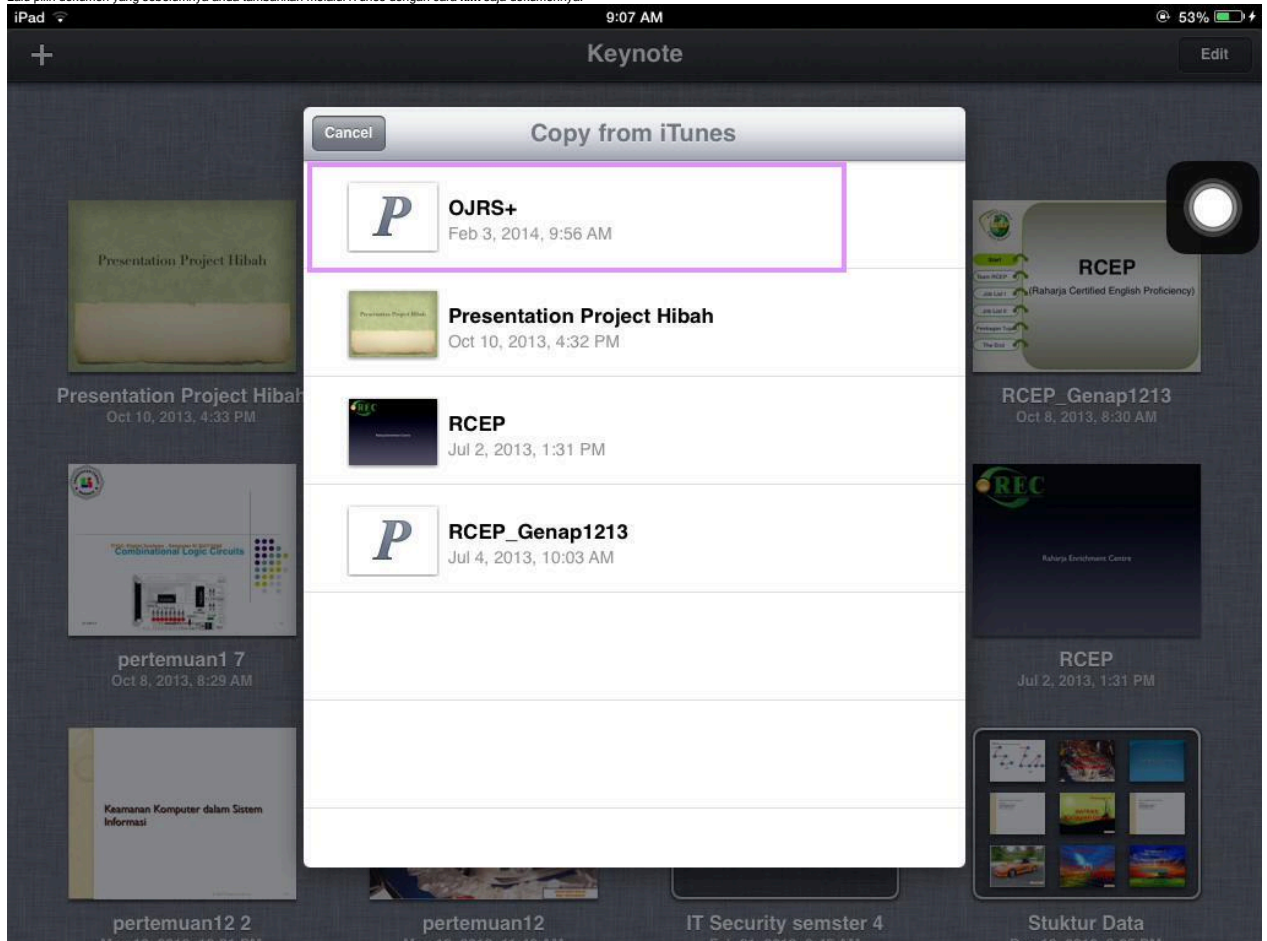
Lalu pilih dokumen yang sebelumnya anda tambahkan melalui iTunes dengan cara klik saja dokumennya.

iPad
9:07 AM
53%

+
Keynote
Edit

Cancel
Copy from iTunes

OJRS+
Feb 3, 2014, 9:56 AM

Presentation Project Hibah
Oct 10, 2013, 4:32 PM

RCEP
Jul 2, 2013, 1:31 PM

RCEP_Genap1213
Jul 4, 2013, 10:03 AM

Presentation Project Hibah
Presentation Project Hibah
Oct 10, 2013, 4:33 PM

RCEP
(Raharja Certified English Proficiency)
RCEP_Genap1213
Oct 8, 2013, 8:30 AM

Combinational Logic Circuits
pertemuan1 7
Oct 8, 2013, 8:29 AM

REC
Raharja Enrichment Centre
RCEP
Jul 2, 2013, 1:31 PM

Keamanan Komputer dalam Sistem Informasi
pertemuan12 2
pertemuan12
IT Security semster 4
Stuktur Data